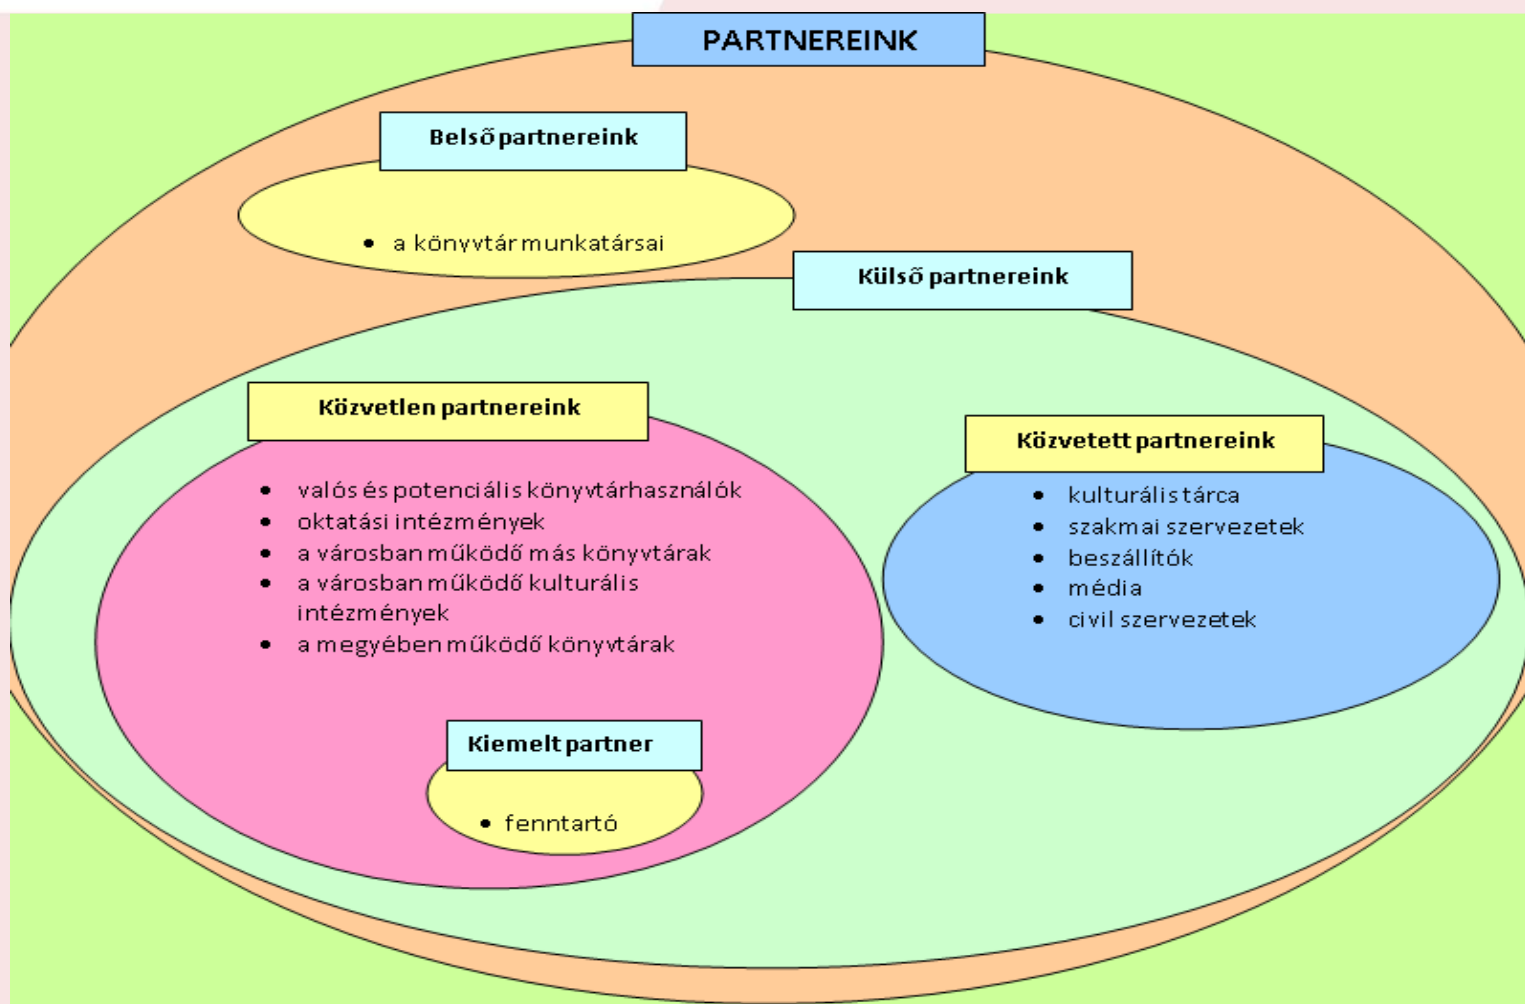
PARTNEREINK

Belső partnereink

- a könyvtár munkatársai

Külső partnereink

Közvetlen partnereink

- valós és potenciális könyvtárhasználók
- oktatási intézmények
- a városban működő más könyvtárak
- a városban működő kulturális intézmények
- a megyében működő könyvtárak

Kiemelt partner

- fenntartó

Közvetett partnereink

- kulturális tárca
- szakmai szervezetek
- beszállítók
- média
- civil szervezetek